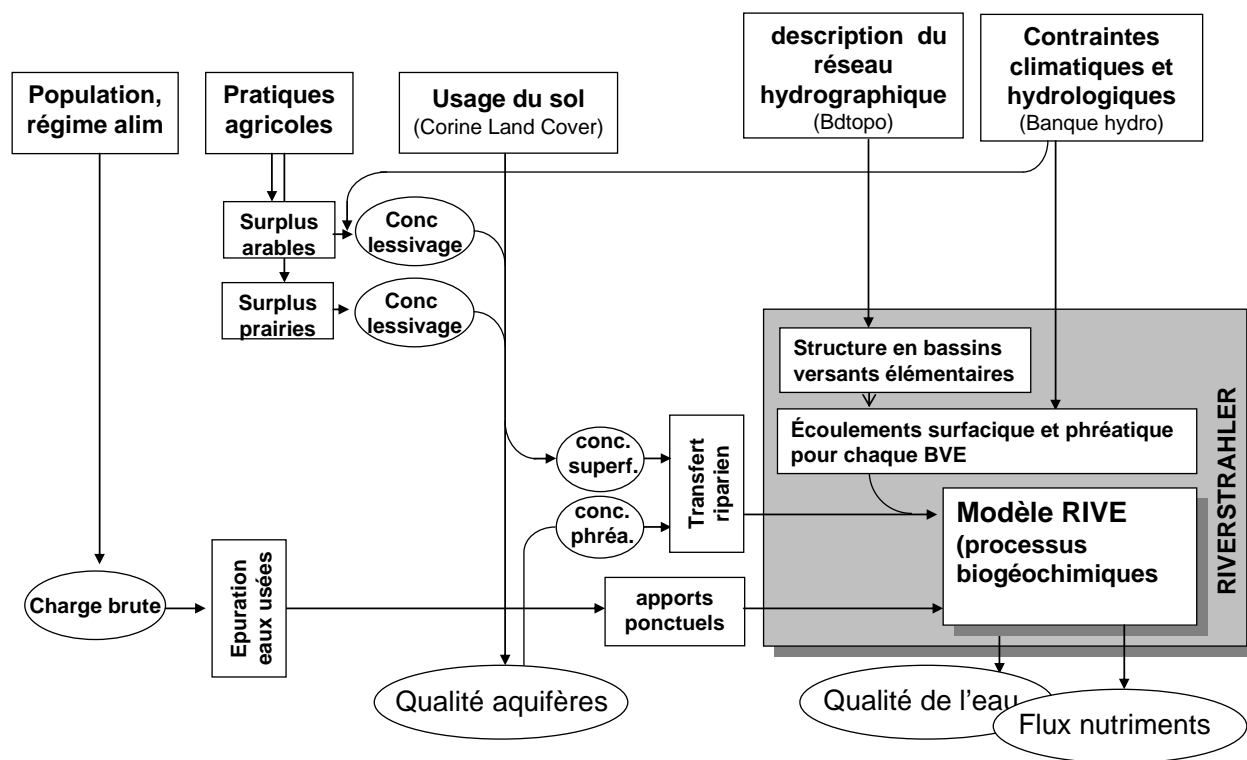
Population, régime alim

Pratiques agricoles

Usage du sol
(Corine Land Cover)

description du réseau hydrographique
(Bdtopo)

Contraintes climatiques et hydrologiques
(Banque hydro)

Surplus arables

Conc lessivage

Surplus prairies

Conc lessivage

Structure en bassins versants élémentaires

Écoulements surfacique et phréatique pour chaque BVE

RIVERSTRAHLER

conc. superf.

conc. phréa.

Transfert riparien

Modèle RIVE
(processus biogéochimiques

Charge brute

Epuration eaux usées

apports ponctuels

Qualité aquifères

Qualité de l'eau

Flux nutriments